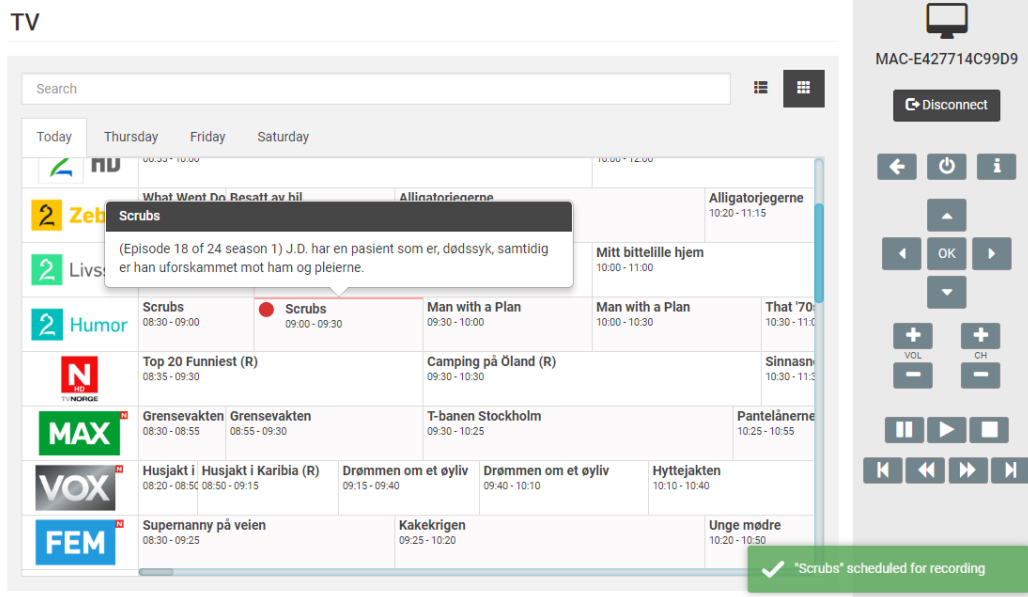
TV

Search

Today Thursday Friday Saturday

2 HD
08:35 - 10:00
10:00 - 12:00

2 Zeb
What Went Do Besatt av bil
Alligatorjegerne
Alligatorjegerne
10:20 - 11:15

Scrubs
(Episode 18 of 24 season 1) J.D. har en pasient som er, dødssyk, samtidig er han uforskammet mot ham og pleierne.

2 Livs
Mitt bittelille hjem
10:00 - 11:00

2 Humor
Scrubs
08:30 - 09:00
Scrubs
09:00 - 09:30
Man with a Plan
09:30 - 10:00
Man with a Plan
10:00 - 10:30
That '70
10:30 - 11:0

N HD TVNORGE
Top 20 Funniest (R)
08:35 - 09:30
Camping på Öland (R)
09:30 - 10:30
Sinnasn
10:30 - 11:3

MAX
Grensevakten
08:30 - 08:55
Grensevakten
08:55 - 09:30
T-banen Stockholm
09:30 - 10:25
Pantelånerne
10:25 - 10:55

VOX
Husjakt i
08:20 - 08:50
Husjakt i Karibia (R)
08:50 - 09:15
Drømmen om et øyliv
09:15 - 09:40
Drømmen om et øyliv
09:40 - 10:10
Hyttejakten
10:10 - 10:40

FEM
Supernanny på veien
08:30 - 09:25
Kakekrigen
09:25 - 10:20
Unge mødre
10:20 - 10:50

MAC-E427714C99D9

Disconnect

OK

VOL

CH

"Scrubs" scheduled for recording